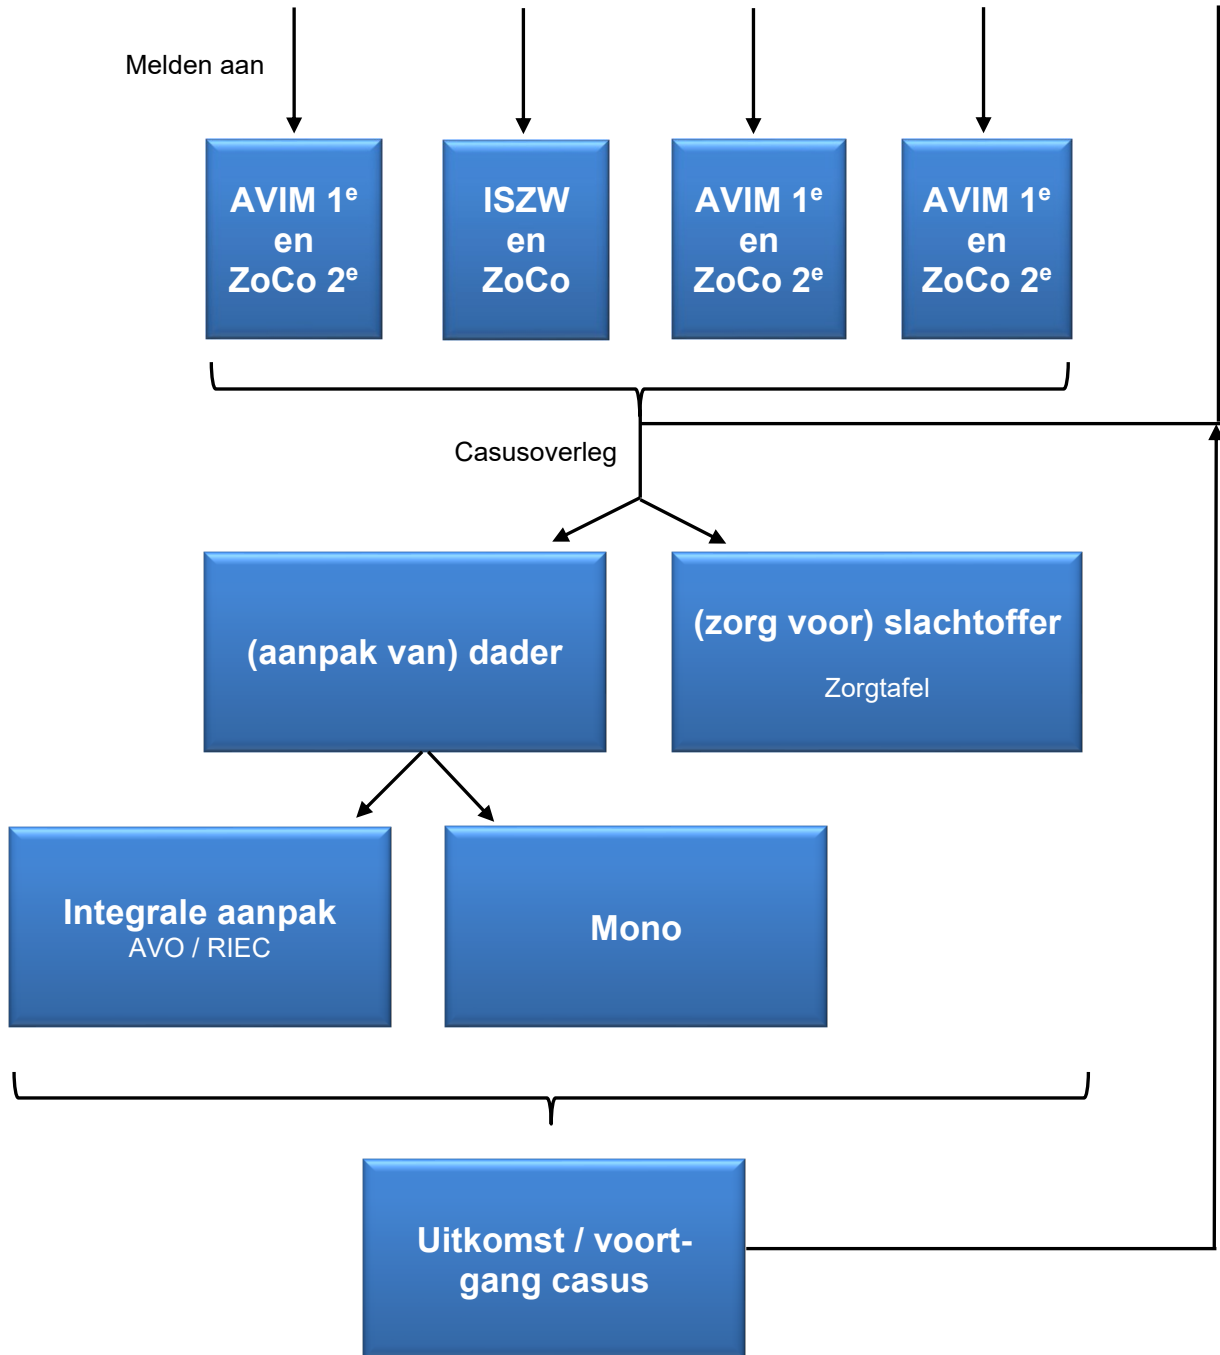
Melden aan

AVIM 1$^e$ en ZoCo 2$^e$

ISZW en ZoCo

AVIM 1$^e$ en ZoCo 2$^e$

AVIM 1$^e$ en ZoCo 2$^e$

Casusoverleg

(aanpak van) dader

(zorg voor) slachtoffer
Zorgtafel

Integrale aanpak
AVO / RIEC

Mono

Uitkomst / voortgang casus